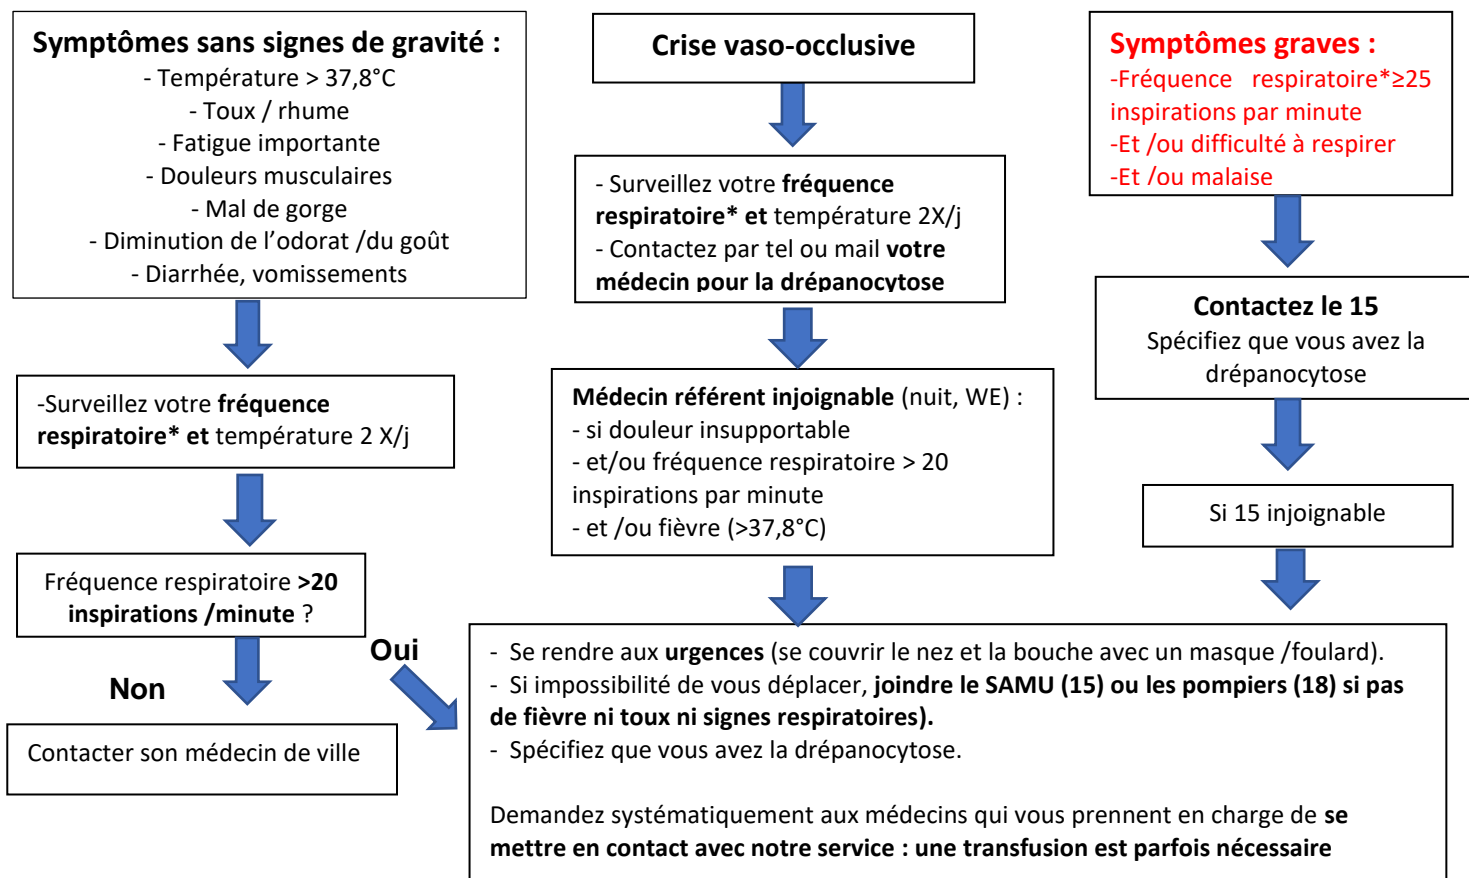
Symptômes sans signes de gravité :
- Température > 37,8°C
- Toux / rhume
- Fatigue importante
- Douleurs musculaires
- Mal de gorge
- Diminution de l'odorat /du goût
- Diarrhée, vomissements

-Surveillez votre fréquence respiratoire* et température 2 X/j

Fréquence respiratoire >20 inspirations /minute ?

Non

Oui

Contacter son médecin de ville

Crise vaso-occlusive

- Surveillez votre fréquence respiratoire* et température 2X/j
- Contactez par tel ou mail votre médecin pour la drépanocytose

Médecin référent injoignable (nuit, WE) :
- si douleur insupportable
- et/ou fréquence respiratoire > 20 inspirations par minute
- et /ou fièvre (>37,8°C)

Symptômes graves :
-Fréquence respiratoire*≥25 inspirations par minute
-Et /ou difficulté à respirer
-Et /ou malaise

Contactez le 15
Spécifiez que vous avez la drépanocytose

Si 15 injoignable

- Se rendre aux urgences (se couvrir le nez et la bouche avec un masque /foulard).
- Si impossibilité de vous déplacer, joindre le SAMU (15) ou les pompiers (18) si pas de fièvre ni toux ni signes respiratoires).
- Spécifiez que vous avez la drépanocytose.

Demandez systématiquement aux médecins qui vous prennent en charge de se mettre en contact avec notre service : une transfusion est parfois nécessaire